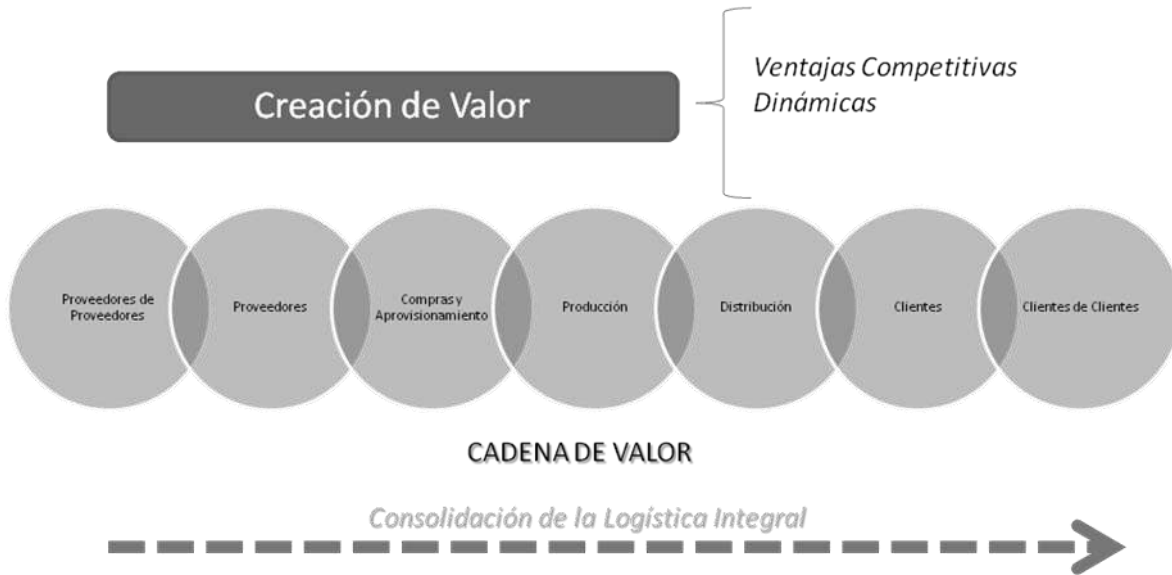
Creación de Valor

Ventajas Competitivas Dinámicas

Proveedores de Proveedores

Proveedores

Compras y Aprovisionamiento

Producción

Distribución

Clientes

Clientes de Clientes

CADENA DE VALOR

Consolidación de la Logística Integral